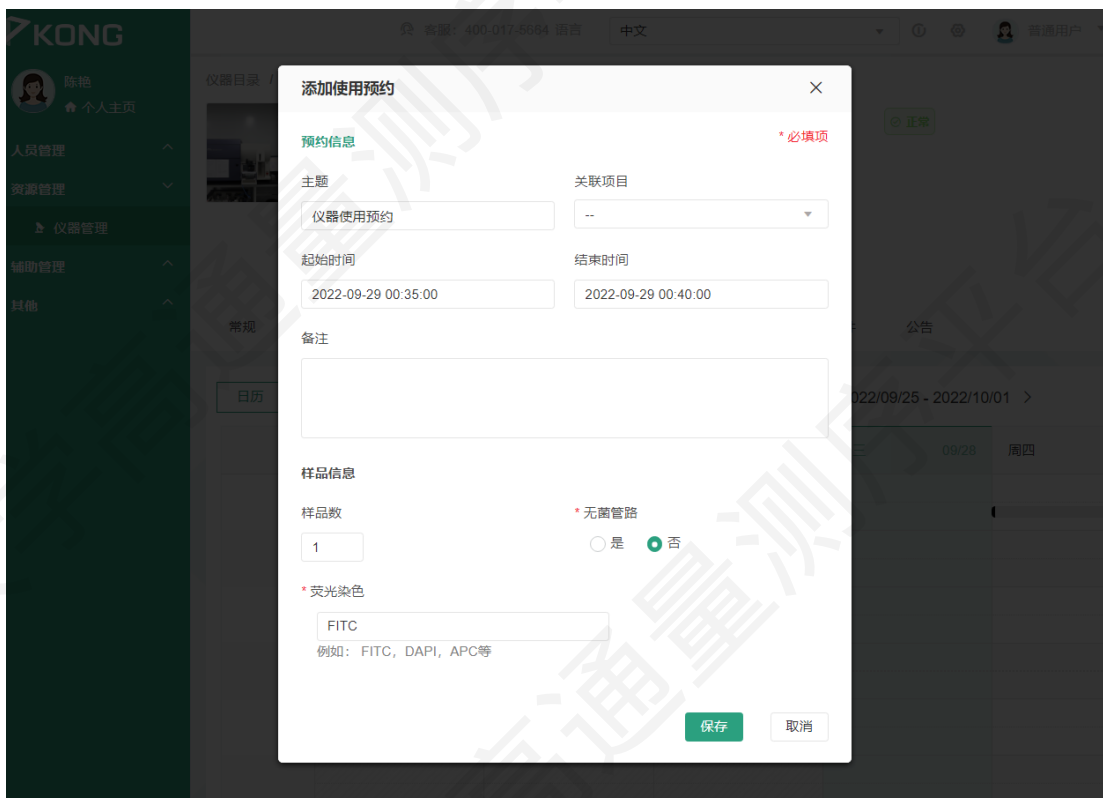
KONG

客服：400-017-5664 语言 中文 普通用户

陈艳
个人主页

人员管理
资源管理
仪器管理
辅助管理
其他

仪器目录 /

正常

常规
公告

日历
2022/09/25 - 2022/10/01
09/28 周四

添加使用预约

预约信息
* 必填项

主题
仪器使用预约

关联项目
--

起始时间
2022-09-29 00:35:00

结束时间
2022-09-29 00:40:00

备注

样品信息

样品数
1

* 无菌管路
是 否

* 荧光染色
FITC
例如：FITC，DAPI，APC等

保存
取消